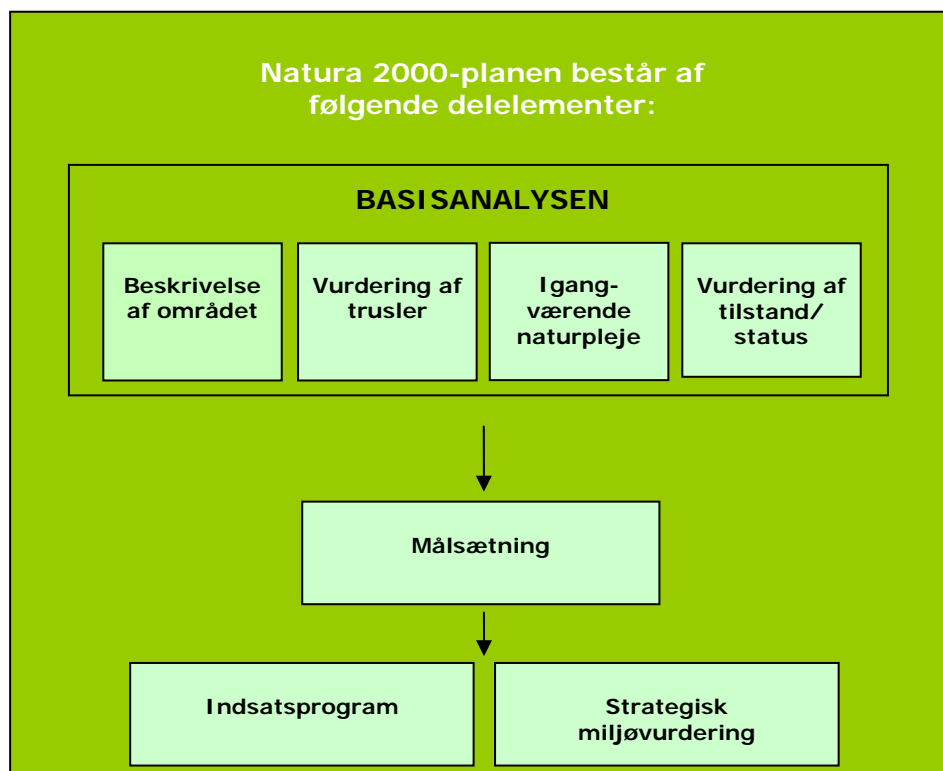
Natura 2000-planen består af følgende delelementer:

BASISANALYSEN

Beskrivelse af området

Vurdering af trusler

Igangværende naturpleje

Vurdering af tilstand/ status

Målsætning

Indsatsprogram

Strategisk miljøvurdering